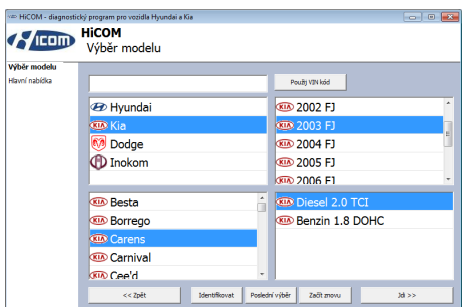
HiCOM - diagnostický program pro vozidla Hyundai a Kia

HiCOM

HiCOM
Výběr modelu

Výběr modelu
Hlavní nabídka

Použij VIN kód

Hyundai
Kia
Dodge
Inokom

2002 FJ
2003 FJ
2004 FJ
2005 FJ
2006 FJ

Besta
Borrego
Carens
Carnival
Cee'd

Diesel 2.0 TCI
Benzin 1.8 DOHC

<< Zpět
Identifikovat
Poslední výběr
Začít znovu
Jdi >>